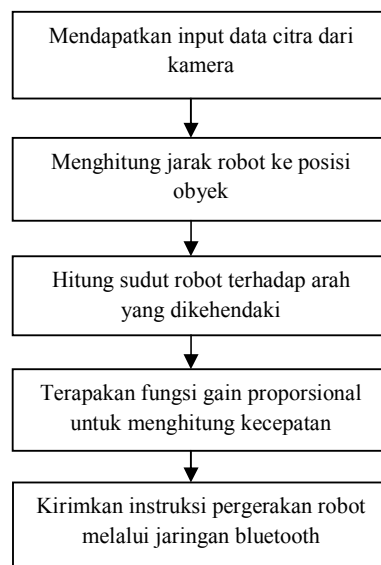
Mendapatkan input data citra dari kamera

Menghitung jarak robot ke posisi obyek

Hitung sudut robot terhadap arah yang dikehendaki

Terapakan fungsi gain proporsional untuk menghitung kecepatan

Kirimkan instruksi pergerakan robot melalui jaringan bluetooth